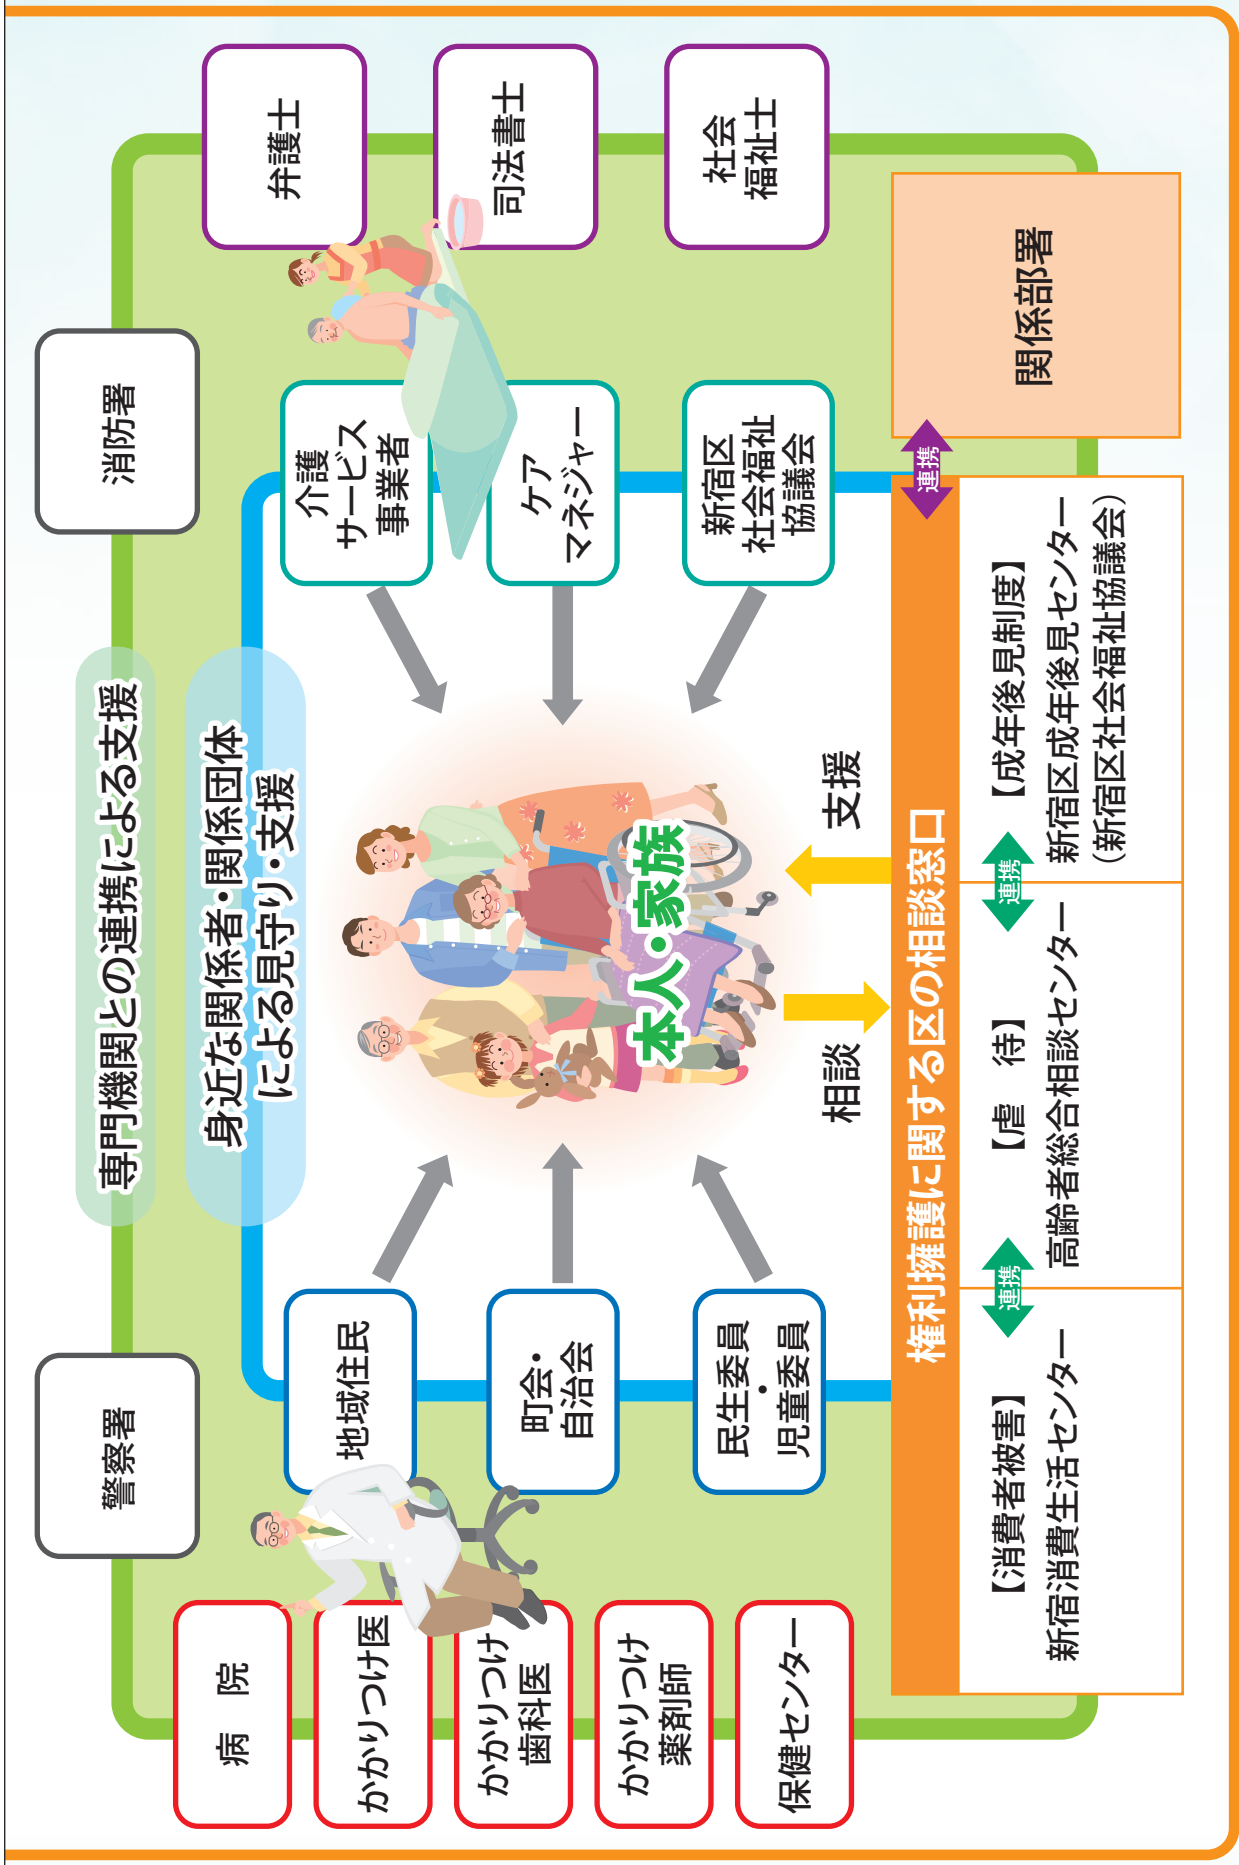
弁護士

司法書士

社会福祉士

関係部署

消防署

専門機関との連携による支援

身近な関係者・関係団体による見守り・支援

介護サービス事業者

ケアマネジャー

新宿区社会福祉協議会

本人・家族

相談

支援

連携

権利擁護に関する区の相談窓口

【成年後見制度】
新宿区成年後見センター
（新宿区社会福祉協議会）

連携

【虐　待】
高齢者総合相談センター

連携

【消費者被害】
新宿消費生活センター

地域住民

町会・自治会

民生委員・児童委員

警察署

病　院

かかりつけ医

かかりつけ歯科医

かかりつけ薬剤師

保健センター